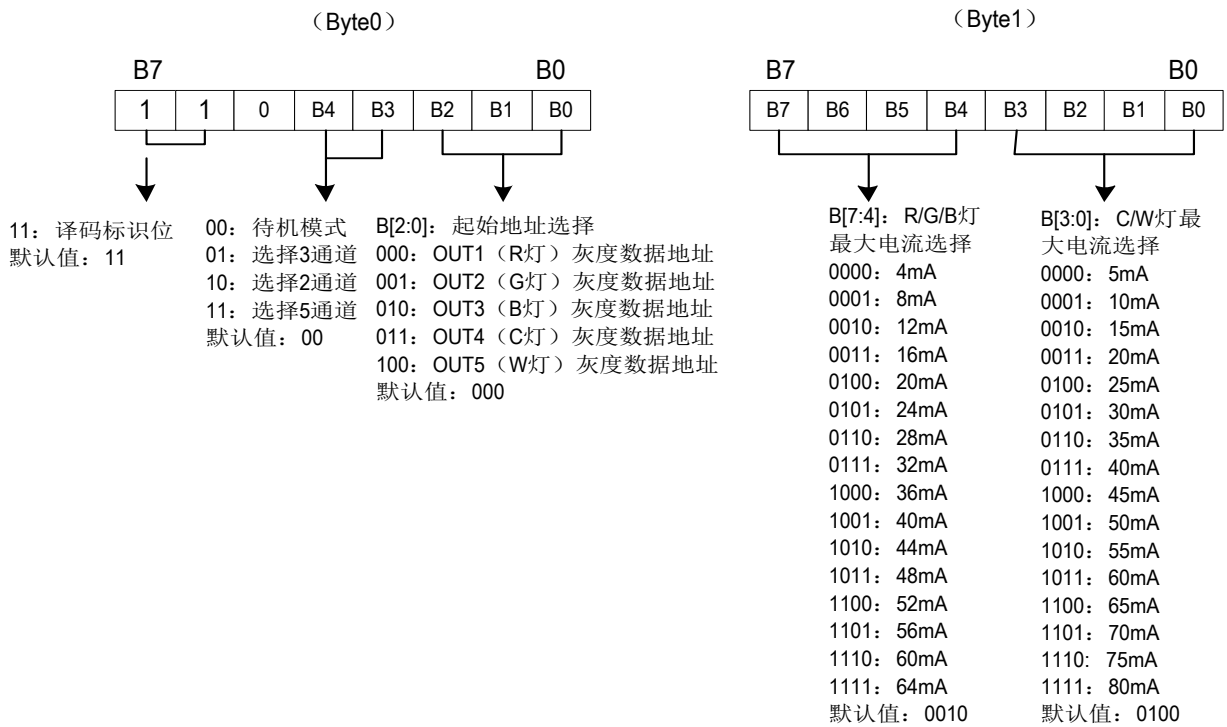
（Byte0）

B7 B0

| 1 | 1 | 0 | B4 | B3 | B2 | B1 | B0 |
|---|---|---|---|---|---|---|---|

11：译码标识位
默认值：11

00：待机模式
01：选择3通道
10：选择2通道
11：选择5通道
默认值：00

B[2:0]：起始地址选择
000：OUT1（R灯）灰度数据地址
001：OUT2（G灯）灰度数据地址
010：OUT3（B灯）灰度数据地址
011：OUT4（C灯）灰度数据地址
100：OUT5（W灯）灰度数据地址
默认值：000

（Byte1）

B7 B0

| B7 | B6 | B5 | B4 | B3 | B2 | B1 | B0 |
|---|---|---|---|---|---|---|---|

B[7:4]：R/G/B灯最大电流选择
0000：4mA
0001：8mA
0010：12mA
0011：16mA
0100：20mA
0101：24mA
0110：28mA
0111：32mA
1000：36mA
1001：40mA
1010：44mA
1011：48mA
1100：52mA
1101：56mA
1110：60mA
1111：64mA
默认值：0010

B[3:0]：C/W灯最大电流选择
0000：5mA
0001：10mA
0010：15mA
0011：20mA
0100：25mA
0101：30mA
0110：35mA
0111：40mA
1000：45mA
1001：50mA
1010：55mA
1011：60mA
1100：65mA
1101：70mA
1110: 75mA
1111：80mA
默认值：0100